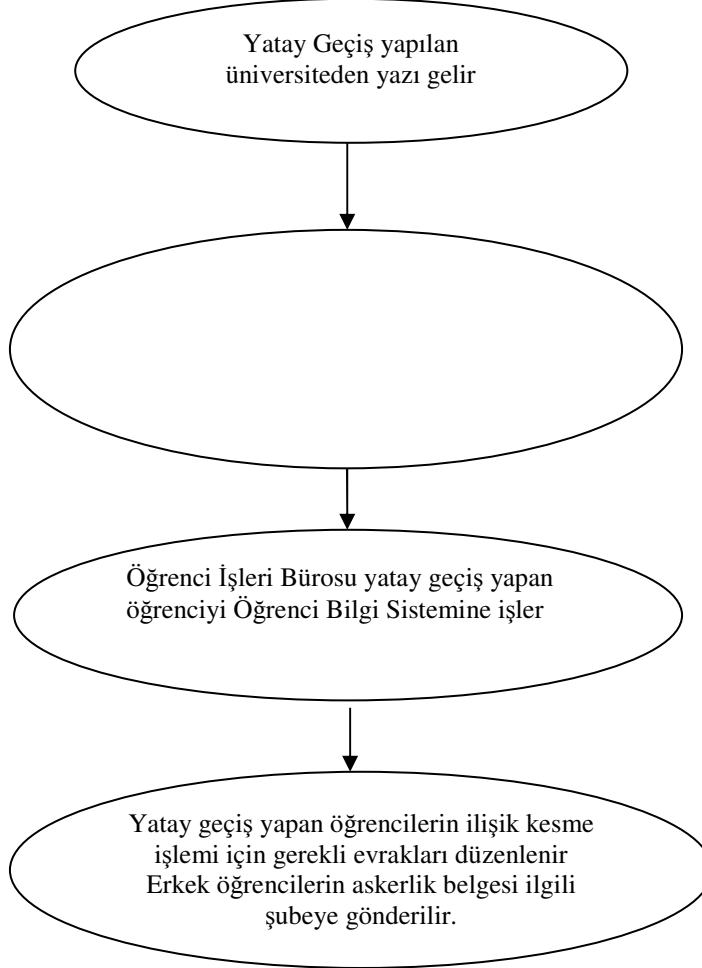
Yatay Geçiş yapılan üniversiteden yazı gelir

Öğrenci İşleri Bürosu yatay geçiş yapan öğrenciyi Öğrenci Bilgi Sistemine işler

Yatay geçiş yapan öğrencilerin ilişik kesme işlemi için gerekli evrakları düzenlenir Erkek öğrencilerin askerlik belgesi ilgili şubeye gönderilir.